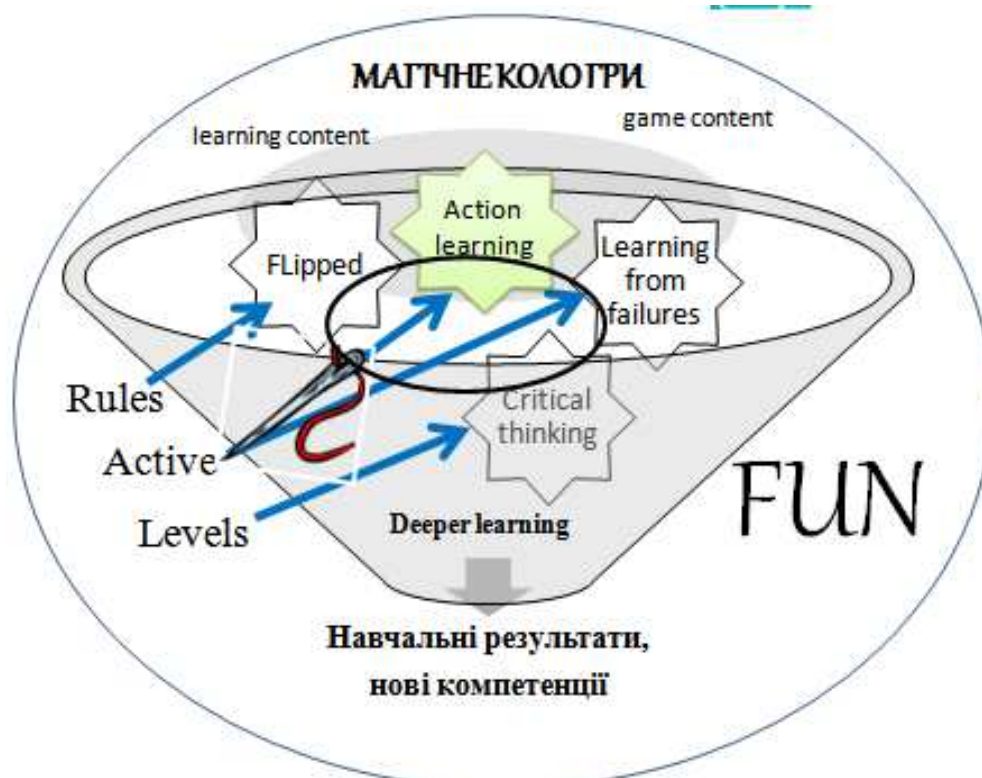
МАГІЧНЕ КОЛОТРИ

learning content

game content

FLipped

Action learning

Learning from failures

Critical thinking

Rules

Active

Levels

FUN

Deeper learning

Навчальні результати, нові компетенції